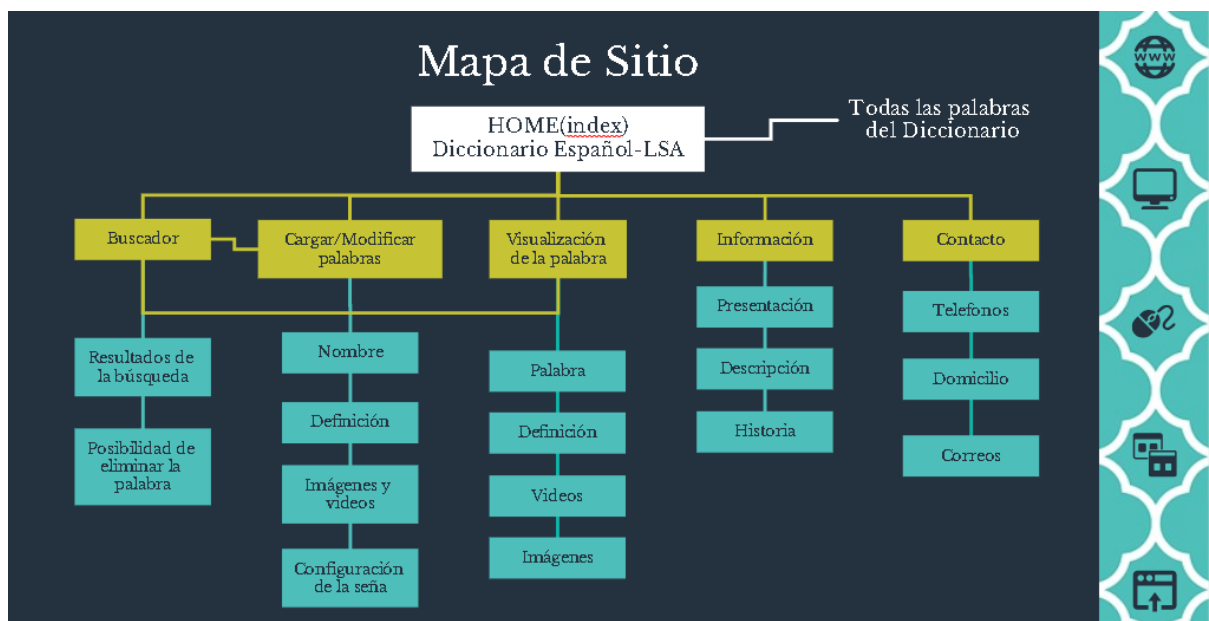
Mapa de Sitio

HOME(index)
Diccionario Español-LSA

Todas las palabras del Diccionario

Buscador

Resultados de la búsqueda

Posibilidad de eliminar la palabra

Cargar/Modificar palabras

Nombre

Definición

Imágenes y videos

Configuración de la seña

Visualización de la palabra

Palabra

Definición

Videos

Imágenes

Información

Presentación

Descripción

Historia

Contacto

Telefonos

Domicilio

Correos

www